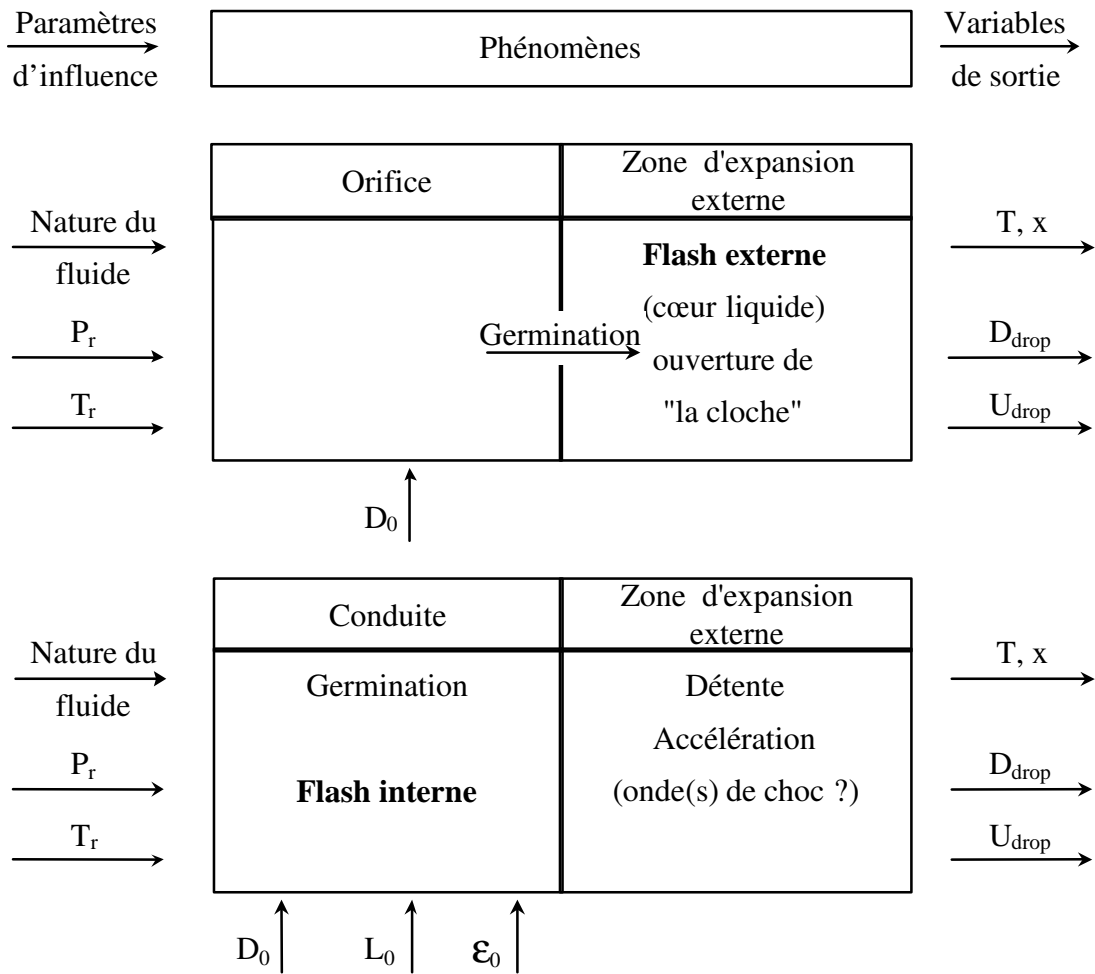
Paramètres d'influence

Phénomènes

Variables de sortie

Orifice

Zone d'expansion externe

Nature du fluide

$P_r$

$T_r$

Germination

**Flash externe**
(cœur liquide)
ouverture de
"la cloche"

T, x

$D_{drop}$

$U_{drop}$

$D_0$

Conduite

Zone d'expansion externe

Nature du fluide

$P_r$

$T_r$

Germination

**Flash interne**

Détente
Accélération
(onde(s) de choc ?)

T, x

$D_{drop}$

$U_{drop}$

$D_0$ $L_0$ $\varepsilon_0$